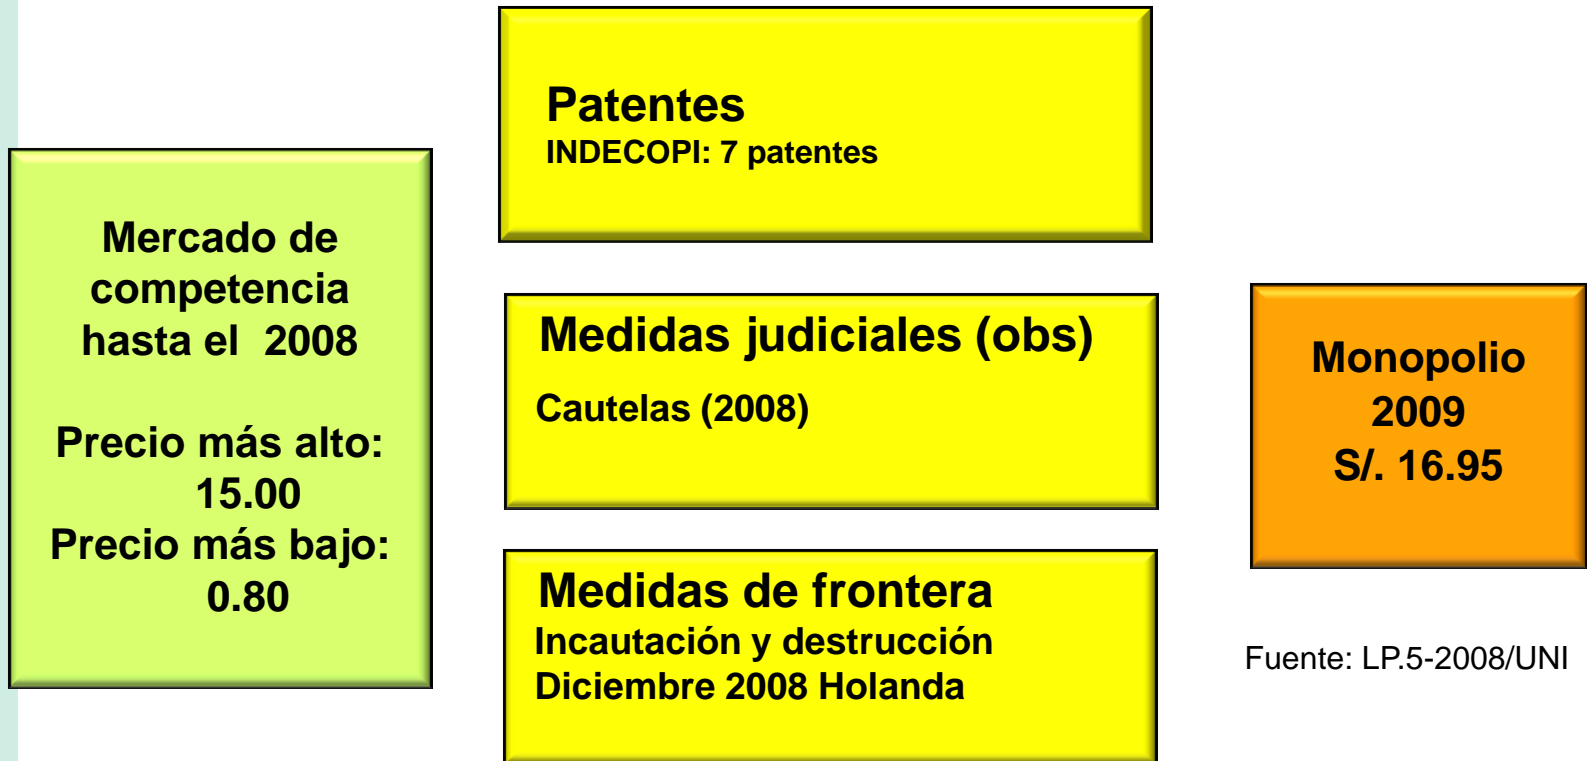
Mercado de competencia hasta el 2008

Precio más alto: 15.00
Precio más bajo: 0.80

Patentes
INDECOPI: 7 patentes

Medidas judiciales (obs)
Cautelas (2008)

Medidas de frontera
Incautación y destrucción
Diciembre 2008 Holanda

Monopolio
2009
S/. 16.95

Fuente: LP.5-2008/UNI